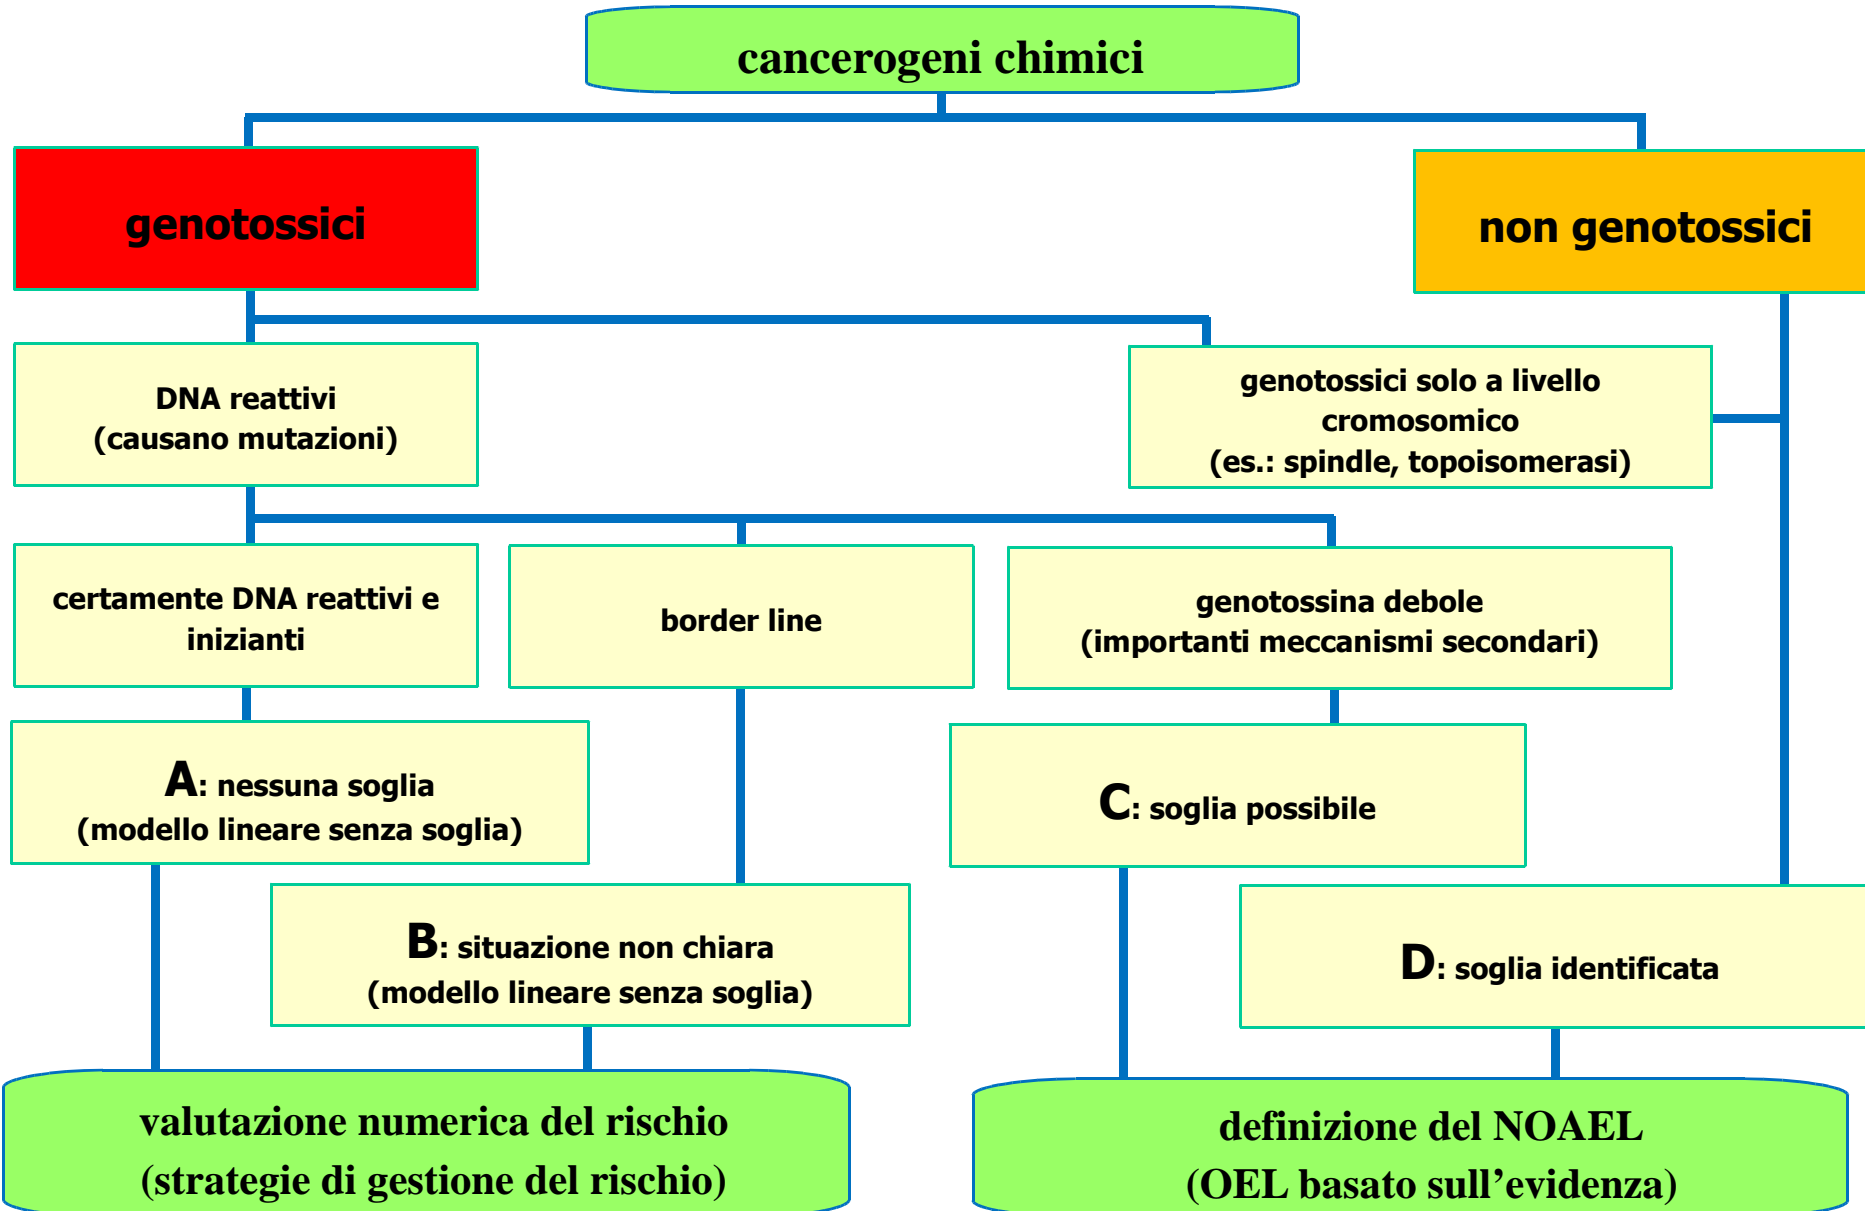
cancerogeni chimici

genotossici

non genotossici

DNA reattivi
(causano mutazioni)

genotossici solo a livello cromosomico
(es.: spindle, topoisomerasi)

certamente DNA reattivi e inizianti

border line

genotossina debole
(importanti meccanismi secondari)

A: nessuna soglia
(modello lineare senza soglia)

C: soglia possibile

B: situazione non chiara
(modello lineare senza soglia)

D: soglia identificata

valutazione numerica del rischio
(strategie di gestione del rischio)

definizione del NOAEL
(OEL basato sull'evidenza)